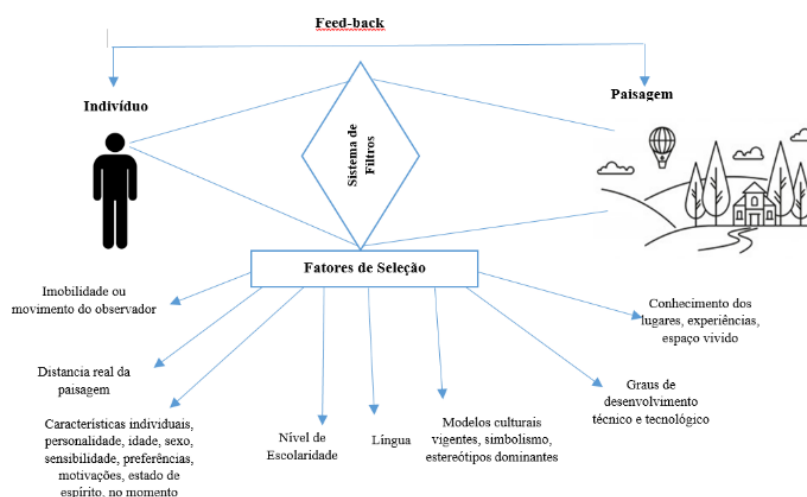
Feed-back

Indivíduo

Paisagem

Sistema de Filtros

Fatores de Seleção

Imobilidade ou movimento do observador

Distancia real da paisagem

Características individuais, personalidade, idade, sexo, sensibilidade, preferências, motivações, estado de espírito, no momento

Nível de Escolaridade

Língua

Modelos culturais vigentes, simbolismo, estereótipos dominantes

Graus de desenvolvimento técnico e tecnológico

Conhecimento dos lugares, experiências, espaço vivido